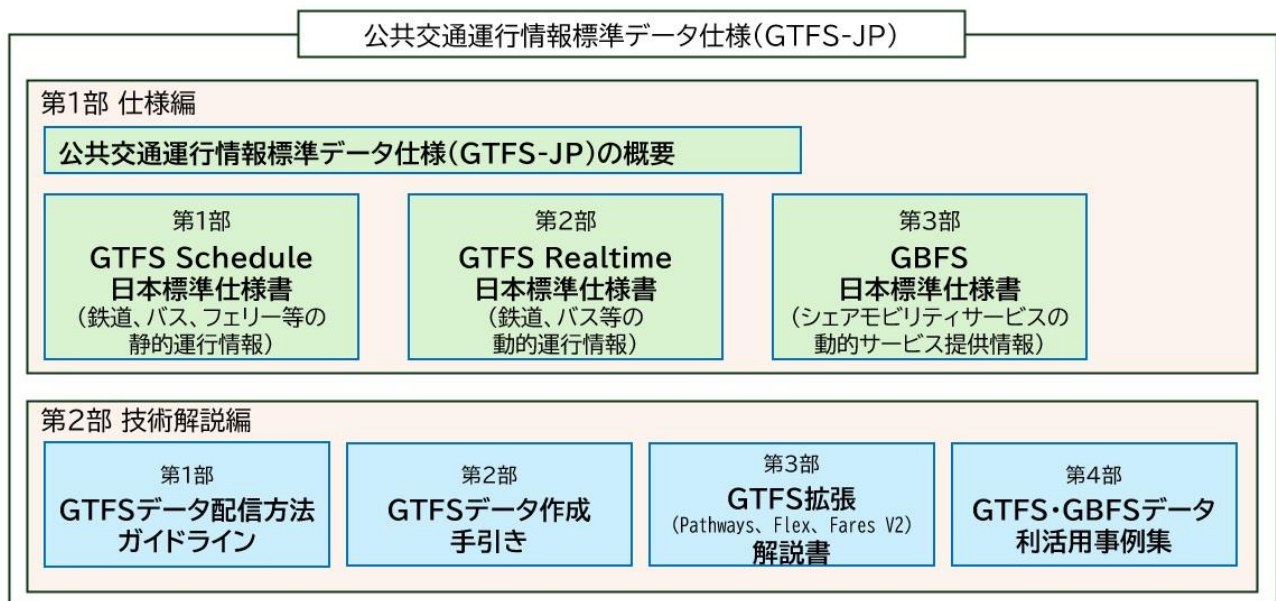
公共交通運行情報標準データ仕様(GTFS-JP)

第1部 仕様編

公共交通運行情報標準データ仕様(GTFS-JP)の概要

第1部
GTFS Schedule
日本標準仕様書
(鉄道、バス、フェリー等の静的運行情報)

第2部
GTFS Realtime
日本標準仕様書
(鉄道、バス等の動的運行情報)

第3部
GBFS
日本標準仕様書
(シェアモビリティサービスの動的サービス提供情報)

第2部 技術解説編

第1部
GTFSデータ配信方法ガイドライン

第2部
GTFSデータ作成手引き

第3部
GTFS拡張
(Pathways、Flex、Fares V2)
解説書

第4部
GTFS・GBFSデータ利活用事例集